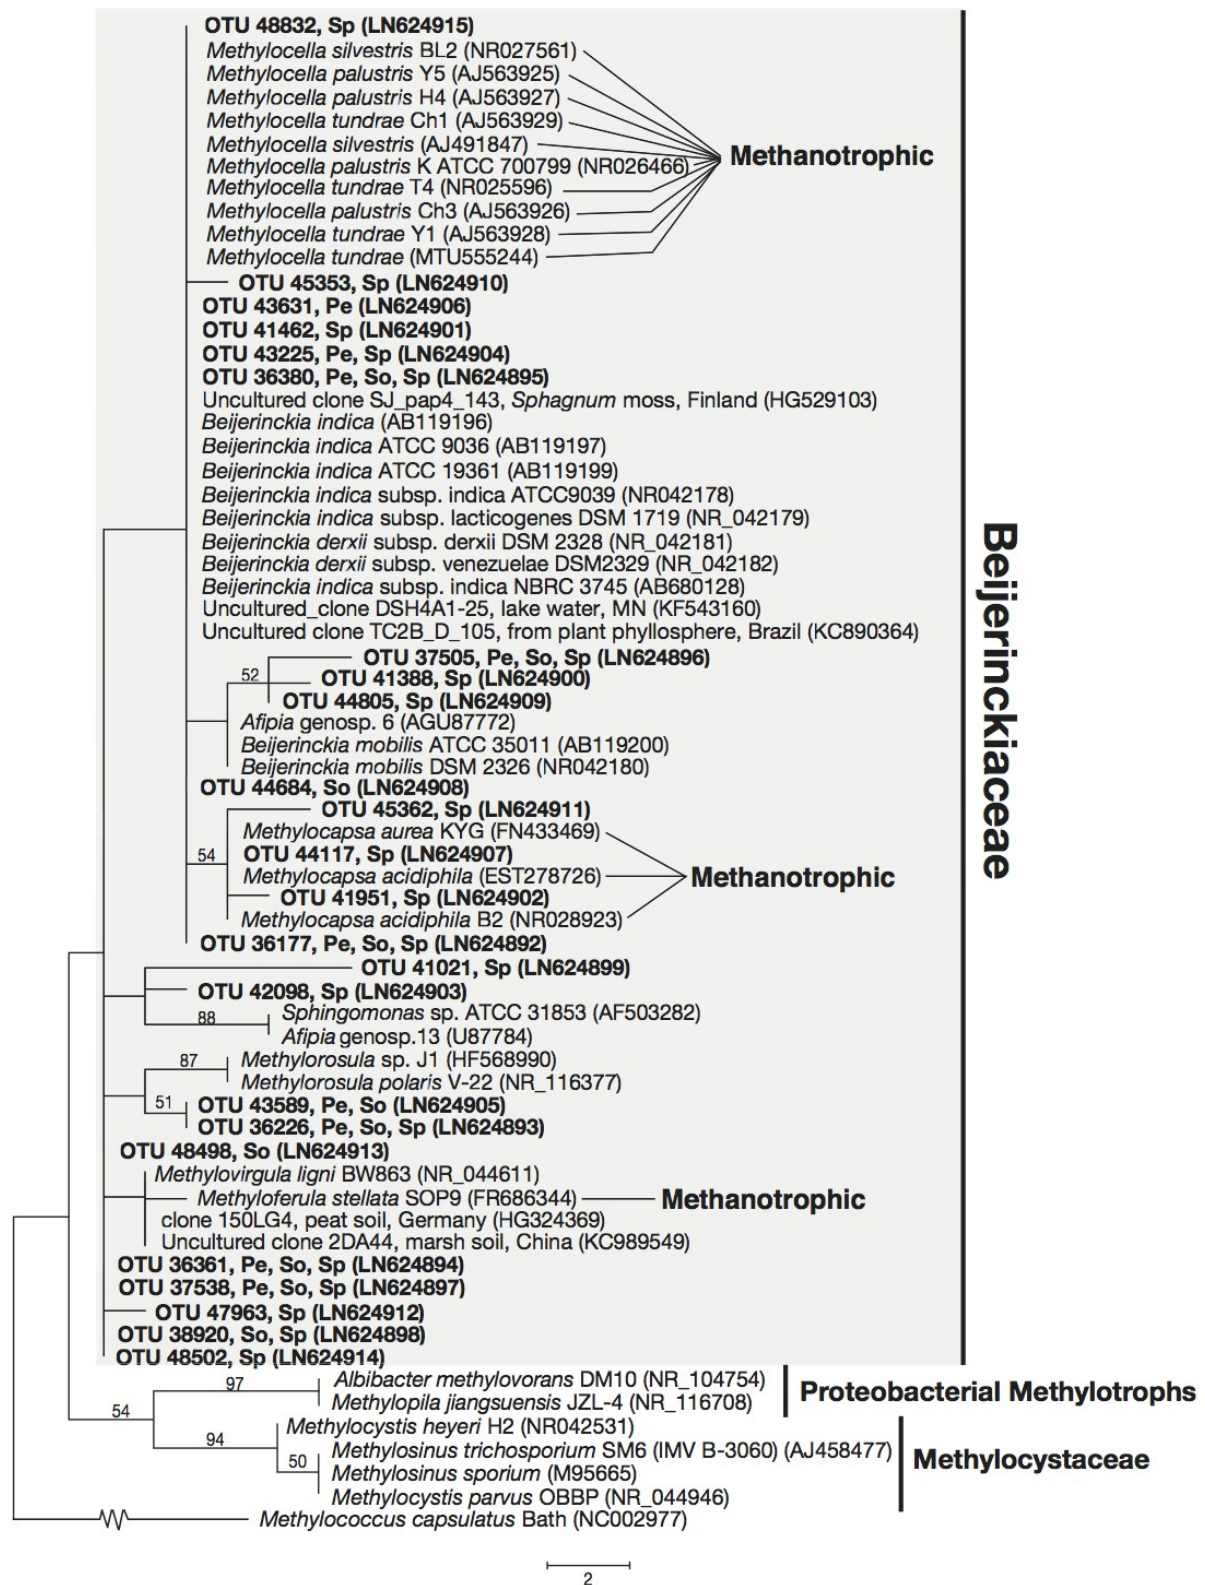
OTU 48832, Sp (LN624915)
Methylocella silvestris BL2 (NR027561)
Methylocella palustris Y5 (AJ563925)
Methylocella palustris H4 (AJ563927)
Methylocella tundrae Ch1 (AJ563929)
Methylocella silvestris (AJ491847)
Methylocella palustris K ATCC 700799 (NR026466)
Methylocella tundrae T4 (NR025596)
Methylocella palustris Ch3 (AJ563926)
Methylocella tundrae Y1 (AJ563928)
Methylocella tundrae (MTU555244)
Methanotrophic
OTU 45353, Sp (LN624910)
OTU 43631, Pe (LN624906)
OTU 41462, Sp (LN624901)
OTU 43225, Pe, Sp (LN624904)
OTU 36380, Pe, So, Sp (LN624895)
Uncultured clone SJ_pap4_143, Sphagnum moss, Finland (HG529103)
Beijerinckia indica (AB119196)
Beijerinckia indica ATCC 9036 (AB119197)
Beijerinckia indica ATCC 19361 (AB119199)
Beijerinckia indica subsp. indica ATCC9039 (NR042178)
Beijerinckia indica subsp. lacticogenes DSM 1719 (NR_042179)
Beijerinckia derxii subsp. derxii DSM 2328 (NR_042181)
Beijerinckia derxii subsp. venezuelae DSM2329 (NR_042182)
Beijerinckia indica subsp. indica NBRC 3745 (AB680128)
Uncultured_clone DSH4A1-25, lake water, MN (KF543160)
Uncultured clone TC2B_D_105, from plant phyllosphere, Brazil (KC890364)
OTU 37505, Pe, So, Sp (LN624896)
52
OTU 41388, Sp (LN624900)
OTU 44805, Sp (LN624909)
Afipia genosp. 6 (AGU87772)
Beijerinckia mobilis ATCC 35011 (AB119200)
Beijerinckia mobilis DSM 2326 (NR042180)
OTU 44684, So (LN624908)
OTU 45362, Sp (LN624911)
Methylocapsa aurea KYG (FN433469)
54
OTU 44117, Sp (LN624907)
Methylocapsa acidiphila (EST278726)
OTU 41951, Sp (LN624902)
Methylocapsa acidiphila B2 (NR028923)
Methanotrophic
OTU 36177, Pe, So, Sp (LN624892)
OTU 41021, Sp (LN624899)
OTU 42098, Sp (LN624903)
88
Sphingomonas sp. ATCC 31853 (AF503282)
Afipia genosp.13 (U87784)
87
Methylorosula sp. J1 (HF568990)
Methylorosula polaris V-22 (NR_116377)
51
OTU 43589, Pe, So (LN624905)
OTU 36226, Pe, So, Sp (LN624893)
OTU 48498, So (LN624913)
Methylovirgula ligni BW863 (NR_044611)
Methyloferula stellata SOP9 (FR686344)
Methanotrophic
clone 150LG4, peat soil, Germany (HG324369)
Uncultured clone 2DA44, marsh soil, China (KC989549)
OTU 36361, Pe, So, Sp (LN624894)
OTU 37538, Pe, So, Sp (LN624897)
OTU 47963, Sp (LN624912)
OTU 38920, So, Sp (LN624898)
OTU 48502, Sp (LN624914)
Beijerinckiaceae
97
Albibacter methylovorans DM10 (NR_104754)
Methylopila jiangsuensis JZL-4 (NR_116708)
Proteobacterial Methylotrophs
54
94
Methylocystis heyeri H2 (NR042531)
50
Methylosinus trichosporium SM6 (IMV B-3060) (AJ458477)
Methylosinus sporium (M95665)
Methylocystis parvus OBBP (NR_044946)
Methylocystaceae
Methylococcus capsulatus Bath (NC002977)
2